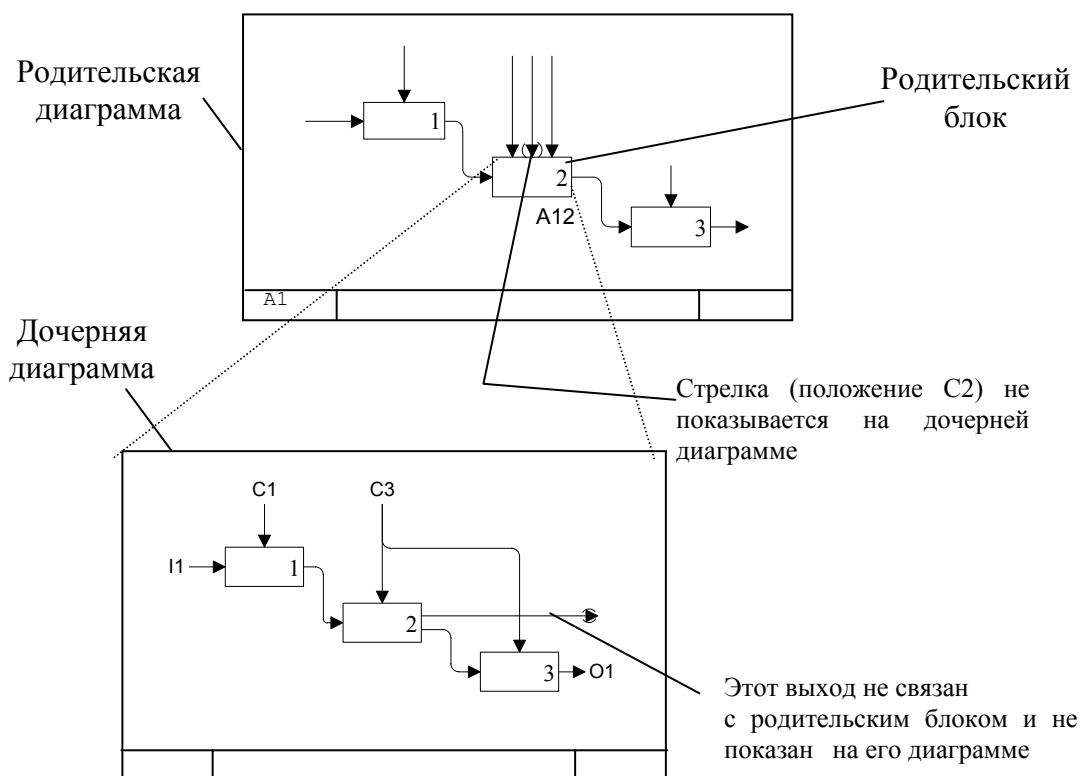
Родительская диаграмма

1

2

A12

3

A1

Родительский блок

Дочерняя диаграмма

Стрелка (положение C2) не показывается на дочерней диаграмме

C1

C3

I1

1

2

3

O1

Этот выход не связан с родительским блоком и не показан на его диаграмме